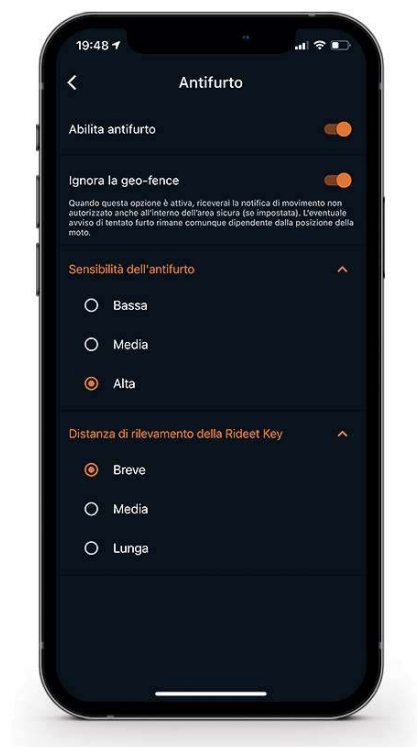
19:48

Antifurto

Abilita antifurto

Ignora la geo-fence

Quando questa opzione è attiva, riceverai la notifica di movimento non autorizzato anche all'interno dell'area sicura (se impostata). L'eventuale avviso di tentato furto rimane comunque dipendente dalla posizione della moto.

Sensibilità dell'antifurto

Bassa

Media

Alta

Distanza di rilevamento della Rideet Key

Breve

Media

Lunga